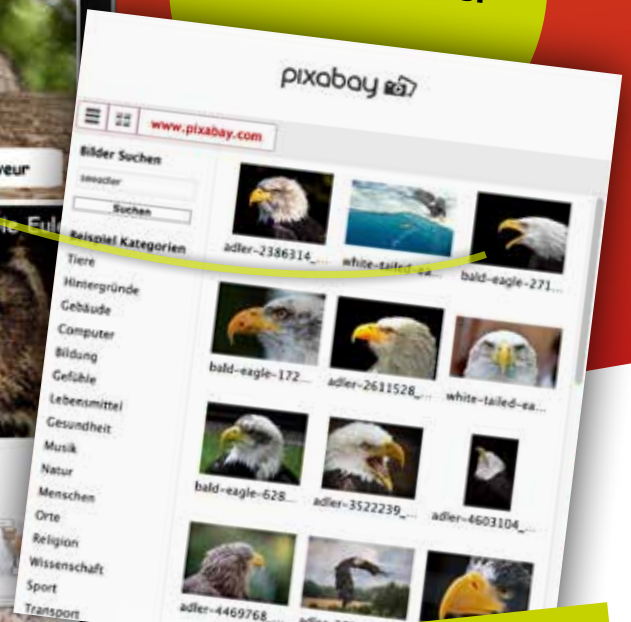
pixabay

www.pixabay.com

Bilder Suchen

seeadler

Suchen

Beispiel Kategorien

Tiere

Hintergründe

Gebäude

Computer

Bildung

Gefühle

Lebensmittel

Gesundheit

Musik

Natur

Menschen

Orte

Religion

Wissenschaft

Sport

Transport

adler-2386314_...

white-tailed-ea...

bald-eagle-271...

bald-eagle-172...

adler-2611528_...

white-tailed-ea...

bald-eagle-628...

adler-3522239_...

adler-4603104_...

adler-4469768_...

veur

e Eul